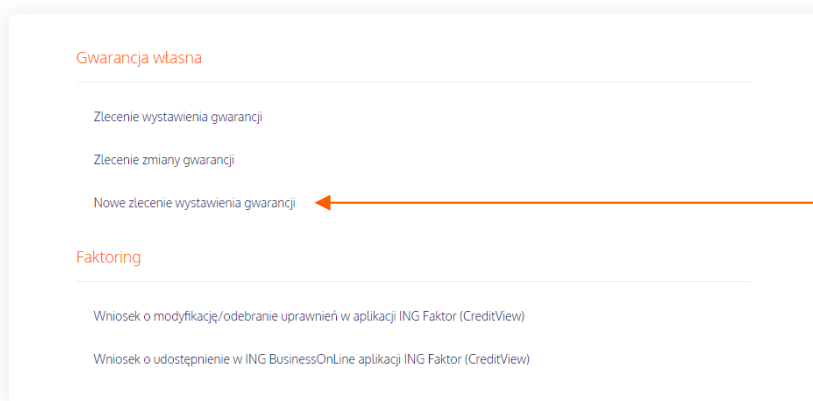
Gwarancja własna

Zlecenie wystawienia gwarancji

Zlecenie zmiany gwarancji

Nowe zlecenie wystawienia gwarancji

Faktoring

Wniosek o modyfikację/odebranie uprawnień w aplikacji ING Faktor (CreditView)

Wniosek o udostępnienie w ING BusinessOnLine aplikacji ING Faktor (CreditView)